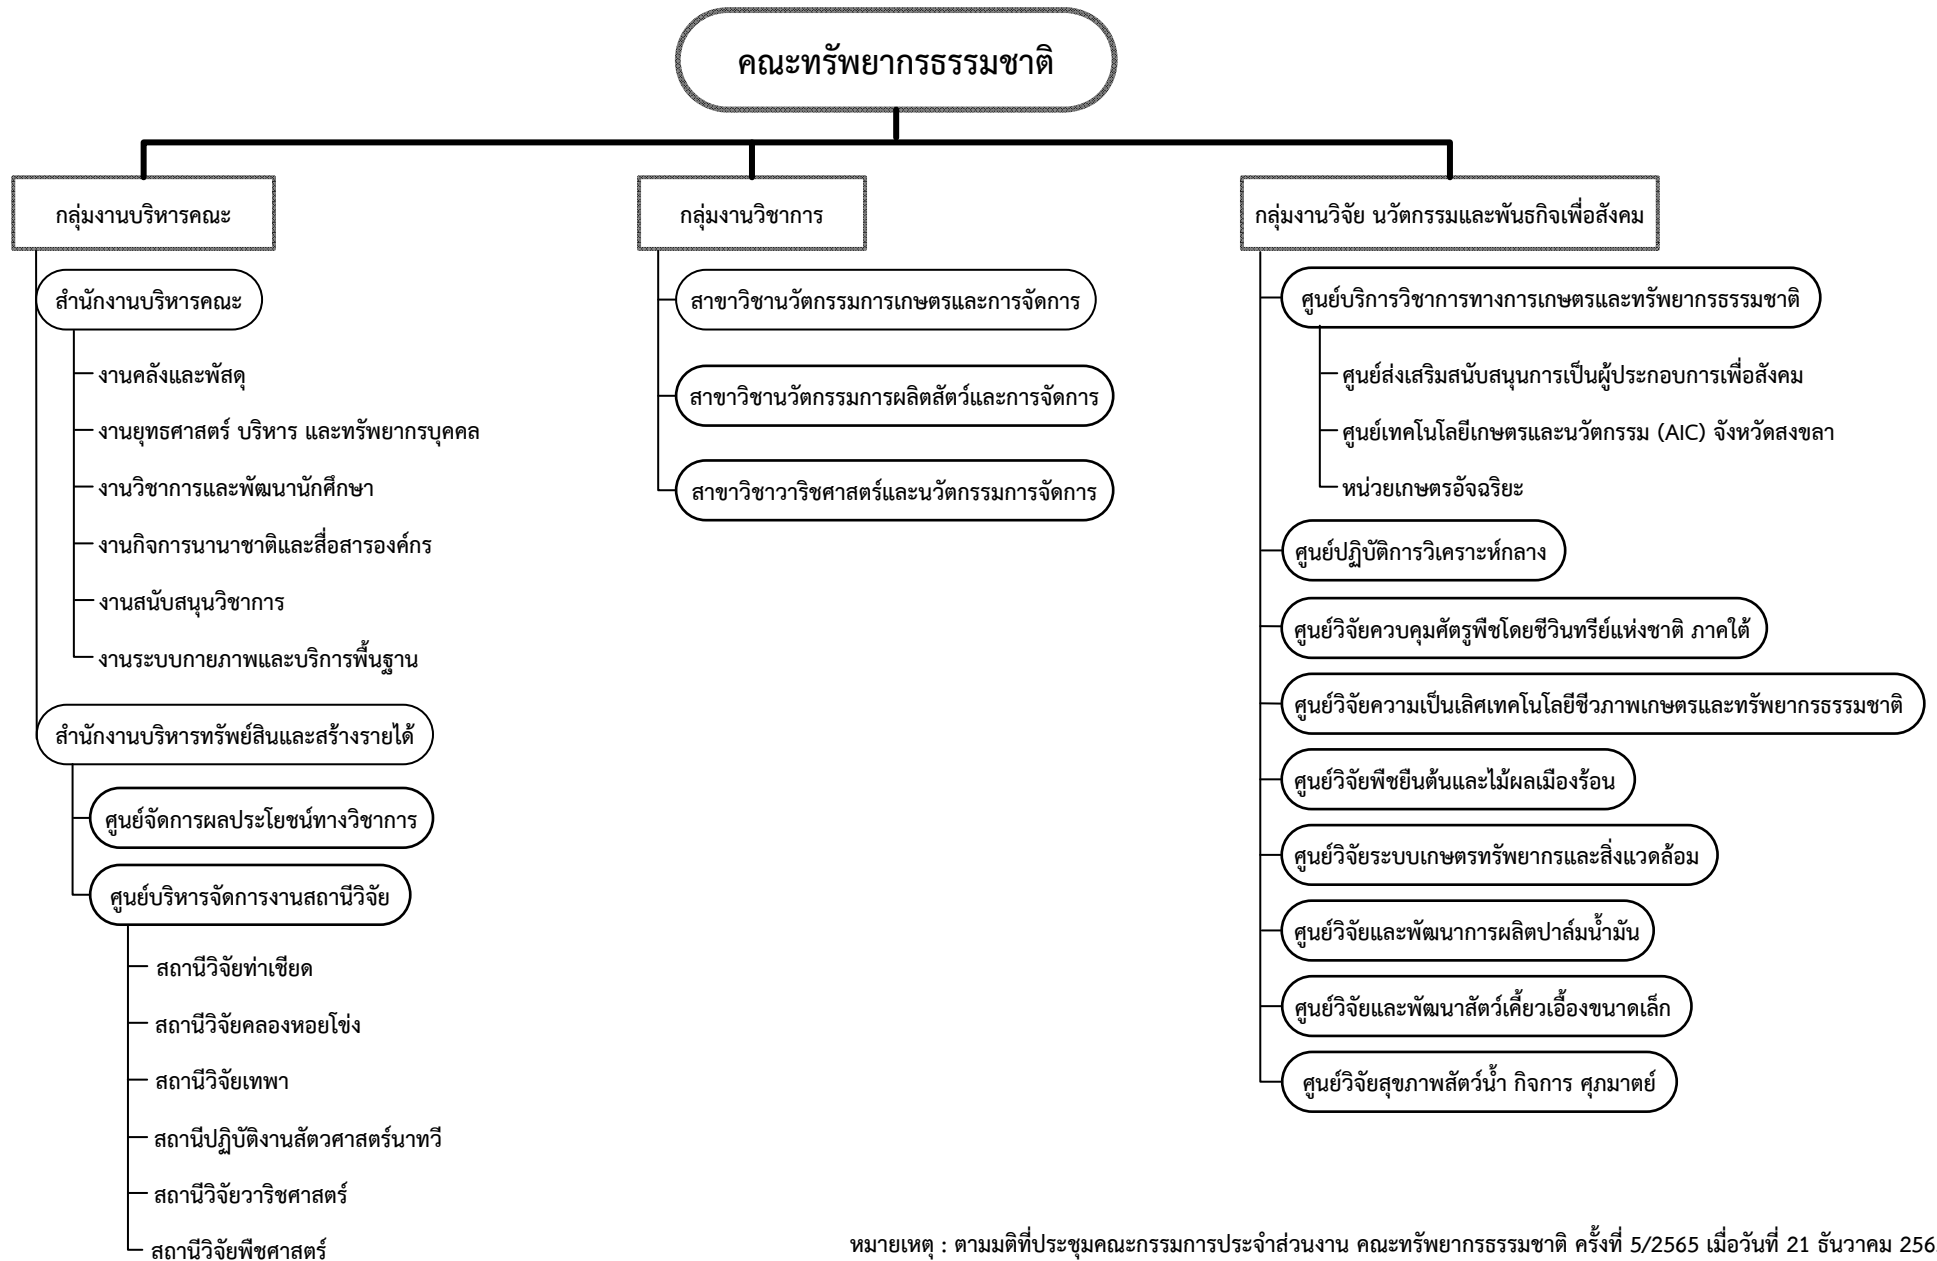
คณะทรัพยากรธรรมชาติ

กลุ่มงานบริหารคณะ

สำนักงานบริหารคณะ

งานคลังและพัสดุ

งานยุทธศาสตร์ บริหาร และทรัพยากรบุคคล

งานวิชาการและพัฒนานักศึกษา

งานกิจการนานาชาติและสื่อสารองค์กร

งานสนับสนุนวิชาการ

งานระบบกายภาพและบริการพื้นฐาน

สำนักงานบริหารทรัพย์สินและสร้างรายได้

ศูนย์จัดการผลประโยชน์ทางวิชาการ

ศูนย์บริหารจัดการงานสถานีวิจัย

สถานีวิจัยท่าเชียด

สถานีวิจัยคลองหอยโข่ง

สถานีวิจัยเทพา

สถานีปฏิบัติงานสัตวศาสตร์นาทวี

สถานีวิจัยวาริชศาสตร์

สถานีวิจัยพืชศาสตร์

กลุ่มงานวิชาการ

สาขาวิชานวัตกรรมการเกษตรและการจัดการ

สาขาวิชานวัตกรรมการผลิตสัตว์และการจัดการ

สาขาวิชาวาริชศาสตร์และนวัตกรรมการจัดการ

กลุ่มงานวิจัย นวัตกรรมและพันธกิจเพื่อสังคม

ศูนย์บริการวิชาการทางการเกษตรและทรัพยากรธรรมชาติ

ศูนย์ส่งเสริมสนับสนุนการเป็นผู้ประกอบการเพื่อสังคม

ศูนย์เทคโนโลยีเกษตรและนวัตกรรม (AIC) จังหวัดสงขลา

หน่วยเกษตรอัจฉริยะ

ศูนย์ปฏิบัติการวิเคราะห์กลาง

ศูนย์วิจัยควบคุมศัตรูพืชโดยชีวินทรีย์แห่งชาติ ภาคใต้

ศูนย์วิจัยความเป็นเลิศเทคโนโลยีชีวภาพเกษตรและทรัพยากรธรรมชาติ

ศูนย์วิจัยพืชยืนต้นและไม้ผลเมืองร้อน

ศูนย์วิจัยระบบเกษตรทรัพยากรและสิ่งแวดล้อม

ศูนย์วิจัยและพัฒนาการผลิตปาล์มน้ำมัน

ศูนย์วิจัยและพัฒนาสัตว์เคี้ยวเอื้องขนาดเล็ก

ศูนย์วิจัยสุขภาพสัตว์น้ำ กิจการ ศุภมาตย์

หมายเหตุ : ตามมติที่ประชุมคณะกรรมการประจำส่วนงาน คณะทรัพยากรธรรมชาติ ครั้งที่ 5/2565 เมื่อวันที่ 21 ธันวาคม 256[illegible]